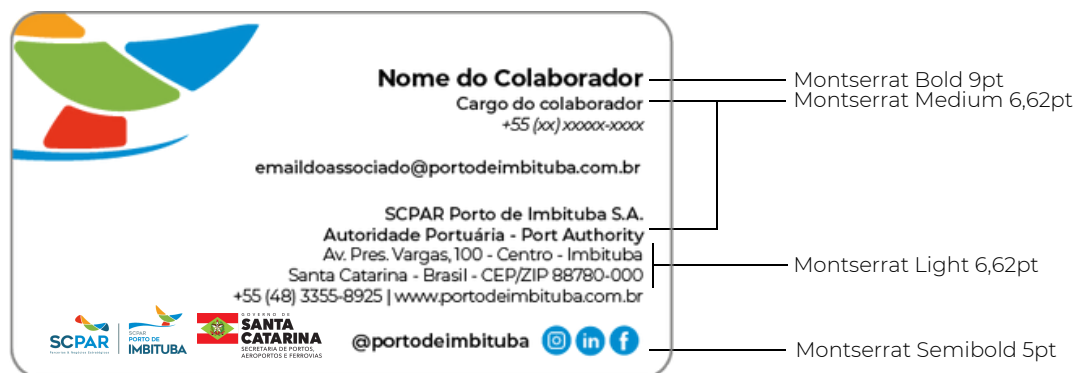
Nome do Colaborador
Cargo do colaborador
+55 (xx) xxxxx-xxxx

emaildoassociado@portodeimbituba.com.br

SCPAR Porto de Imbituba S.A.
Autoridade Portuária - Port Authority
Av. Pres. Vargas, 100 - Centro - Imbituba
Santa Catarina - Brasil - CEP/ZIP 88780-000
+55 (48) 3355-8925 | www.portodeimbituba.com.br

SCPAR
SCPAR PORTO DE IMBITUBA
GOVERNO DE SANTA CATARINA SECRETARIA DE PORTOS, AEROPORTOS E FERROVIAS

@portodeimbituba

Montserrat Bold 9pt
Montserrat Medium 6,62pt
Montserrat Light 6,62pt
Montserrat Semibold 5pt